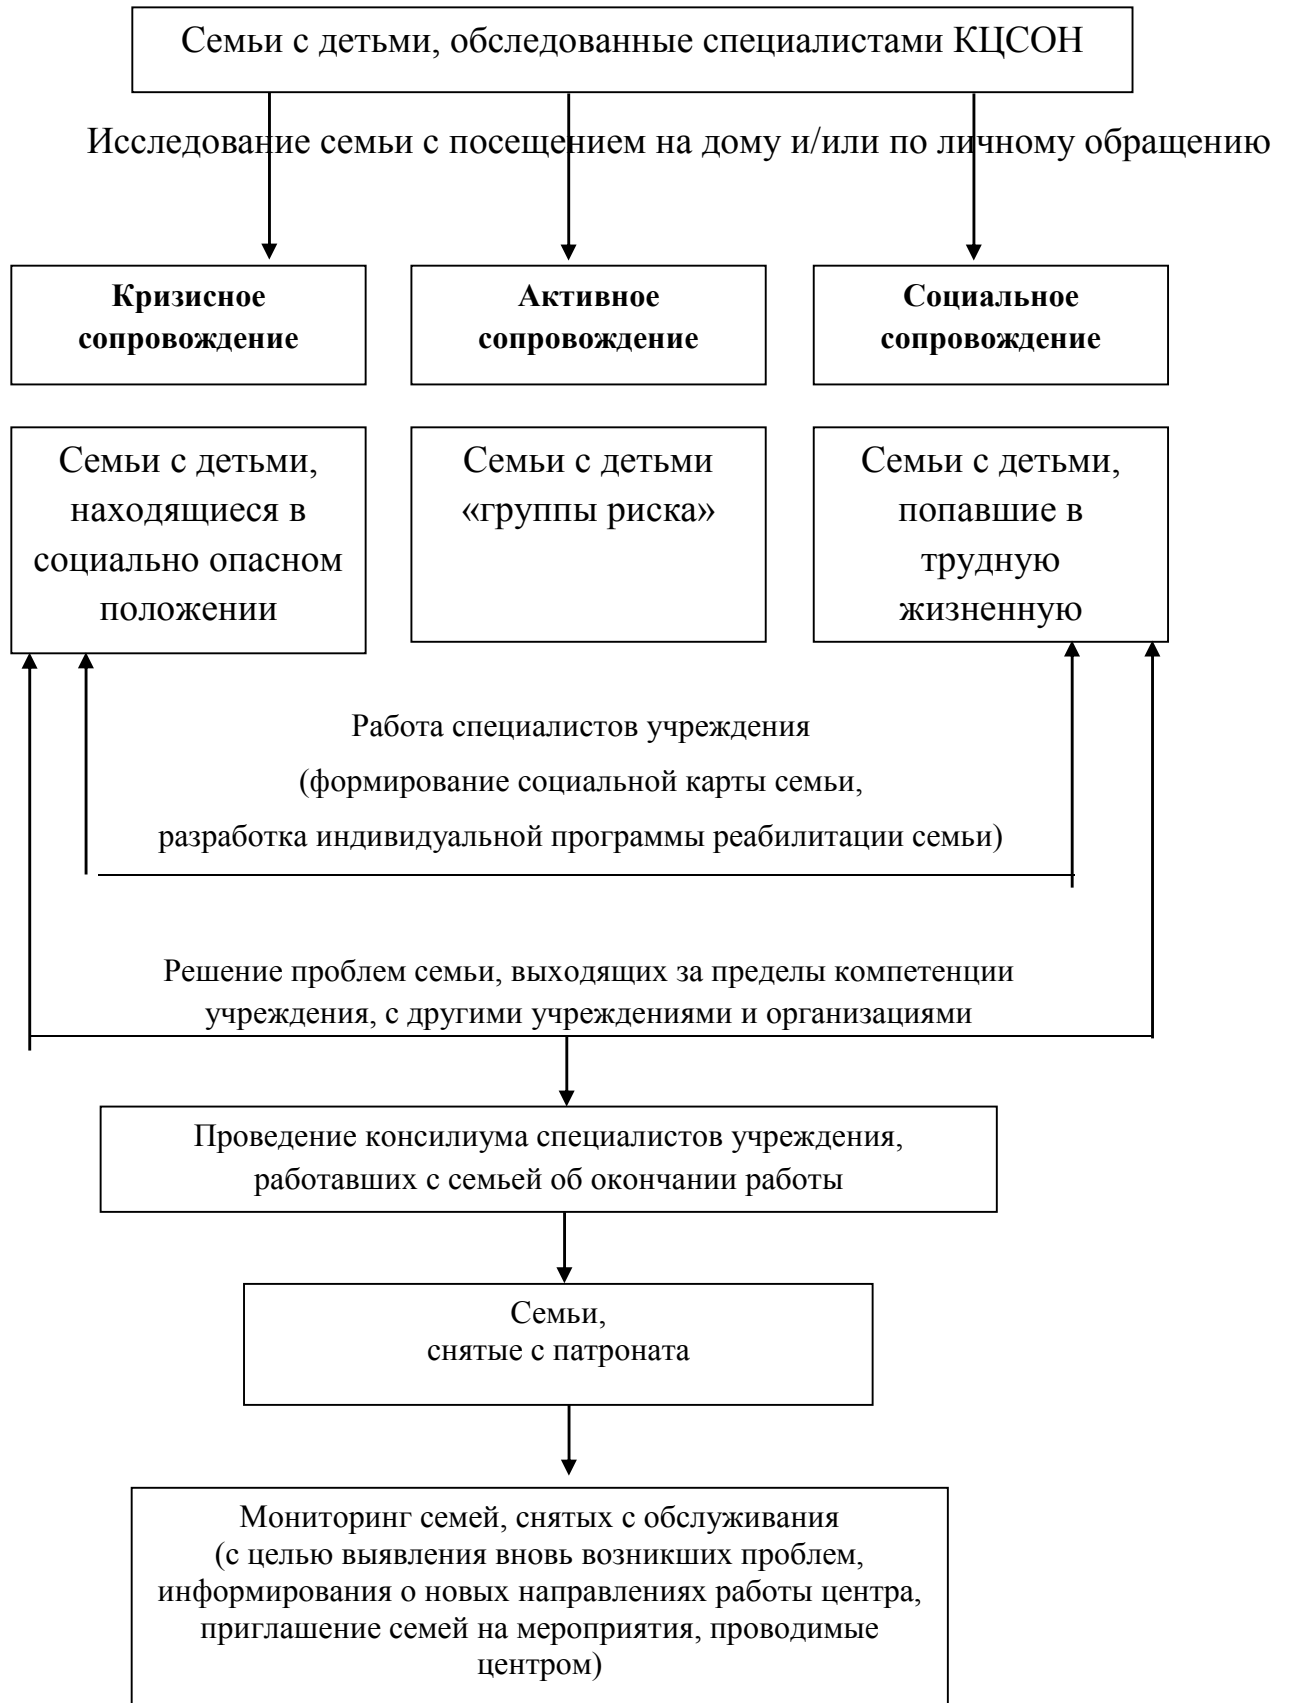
Семьи с детьми, обследованные специалистами КЦСОН

Исследование семьи с посещением на дому и/или по личному обращению

**Кризисное сопровождение**

**Активное сопровождение**

**Социальное сопровождение**

Семьи с детьми, находящиеся в социально опасном положении

Семьи с детьми «группы риска»

Семьи с детьми, попавшие в трудную жизненную

Работа специалистов учреждения
(формирование социальной карты семьи,
разработка индивидуальной программы реабилитации семьи)

Решение проблем семьи, выходящих за пределы компетенции учреждения, с другими учреждениями и организациями

Проведение консилиума специалистов учреждения, работавших с семьей об окончании работы

Семьи,
снятые с патроната

Мониторинг семей, снятых с обслуживания
(с целью выявления вновь возникших проблем, информирования о новых направлениях работы центра, приглашение семей на мероприятия, проводимые центром)